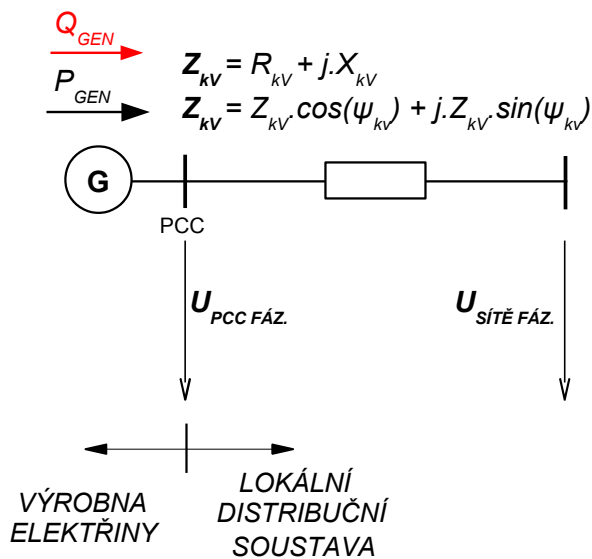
$Q_{GEN}$

$P_{GEN}$

$\mathbf{Z_{kV}} = R_{kV} + j.X_{kV}$

$\mathbf{Z_{kV}} = Z_{kV}.cos(\psi_{kV}) + j.Z_{kV}.sin(\psi_{kV})$

G

PCC

$\mathbf{U}_{PCC\ FÁZ.}$

$\mathbf{U}_{SÍTĚ\ FÁZ.}$

VÝROBNA ELEKTŘINY

LOKÁLNÍ DISTRIBUČNÍ SOUSTAVA